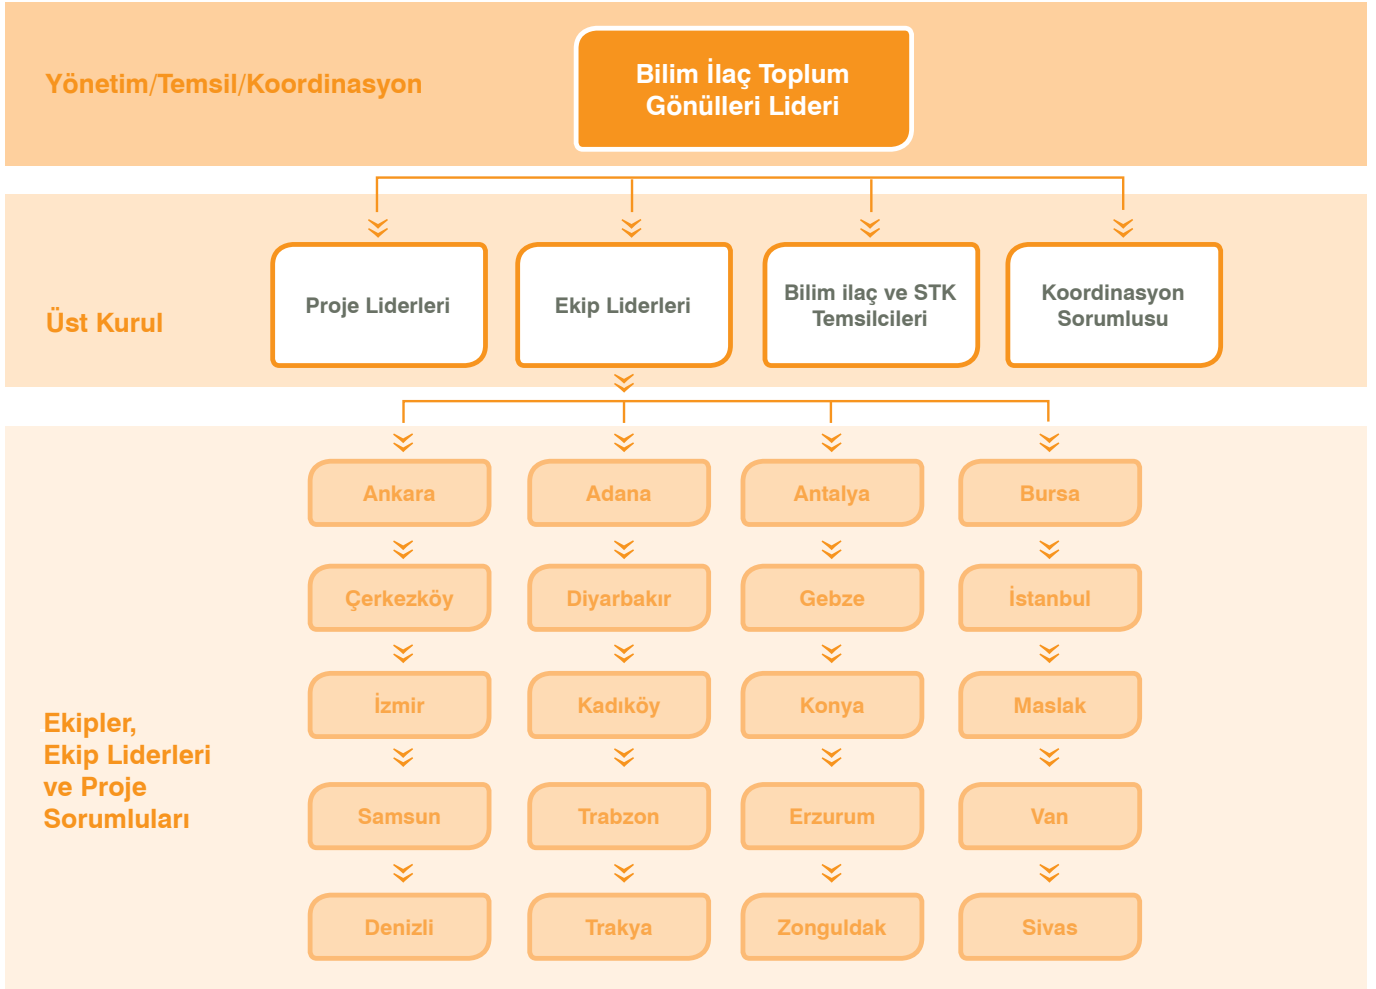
Yönetim/Temsil/Koordinasyon

Bilim İlaç Toplum Gönülleri Lideri

Üst Kurul

Proje Liderleri

Ekip Liderleri

Bilim ilaç ve STK Temsilcileri

Koordinasyon Sorumlusu

Ekipler, Ekip Liderleri ve Proje Sorumluları

Ankara

Çerkezköy

İzmir

Samsun

Denizli

Adana

Diyarbakır

Kadıköy

Trabzon

Trakya

Antalya

Gebze

Konya

Erzurum

Zonguldak

Bursa

İstanbul

Maslak

Van

Sivas